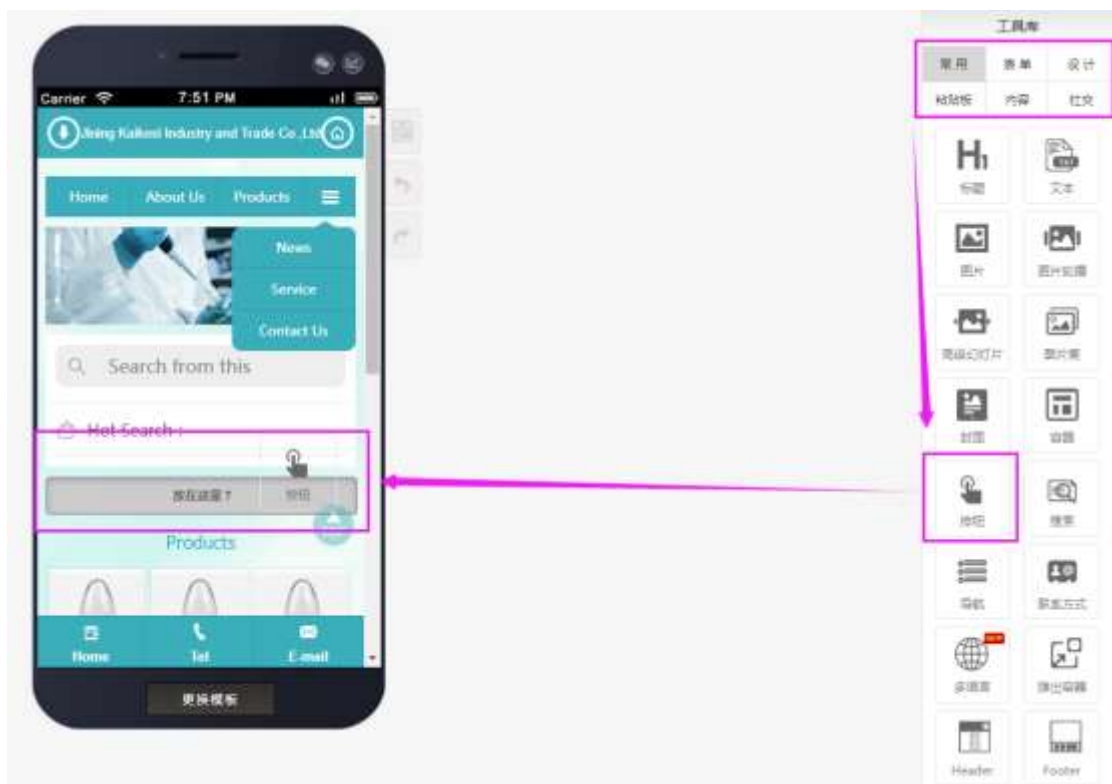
Carrier 7:51 PM

Jining Kaikesi Industry and Trade Co.,Ltd

Home About Us Products

News

Service

Contact Us

Search from this

Hot Search :

放在這里？ 按钮

Products

Home Tel E-mail

更换模板

工具库

常用 表单 设计

粘贴板 内容 社交

标题 文本

图片 图片切换

高级幻灯片 图片集

封面 容器

按钮 搜索

导航 联系方式

多语言 弹出容器

Header Footer